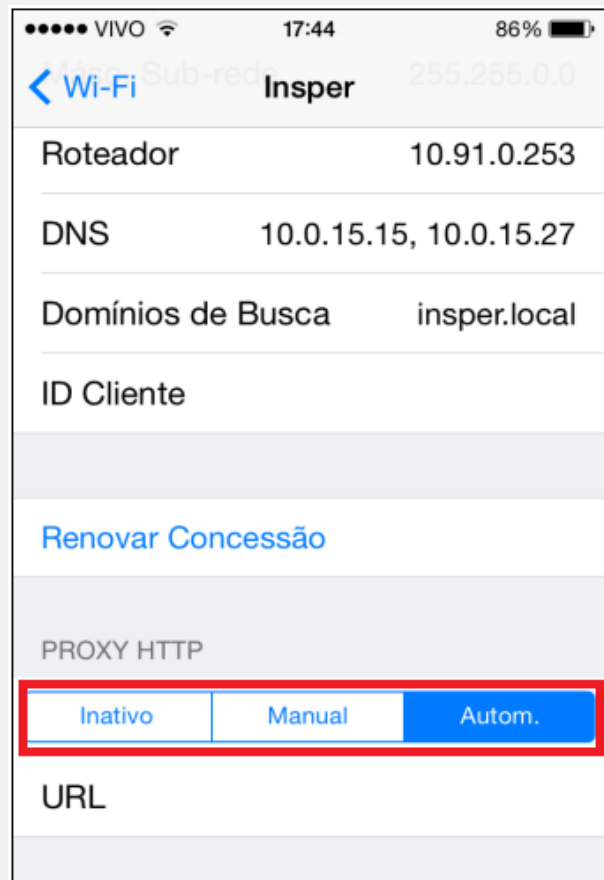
●●●●● VIVO 17:44 86%

Wi-Fi Insper

Másc. Sub-rede 255.255.0.0

Roteador 10.91.0.253

DNS 10.0.15.15, 10.0.15.27

Domínios de Busca insper.local

ID Cliente

Renovar Concessão

PROXY HTTP

Inativo | Manual | Autom.

URL